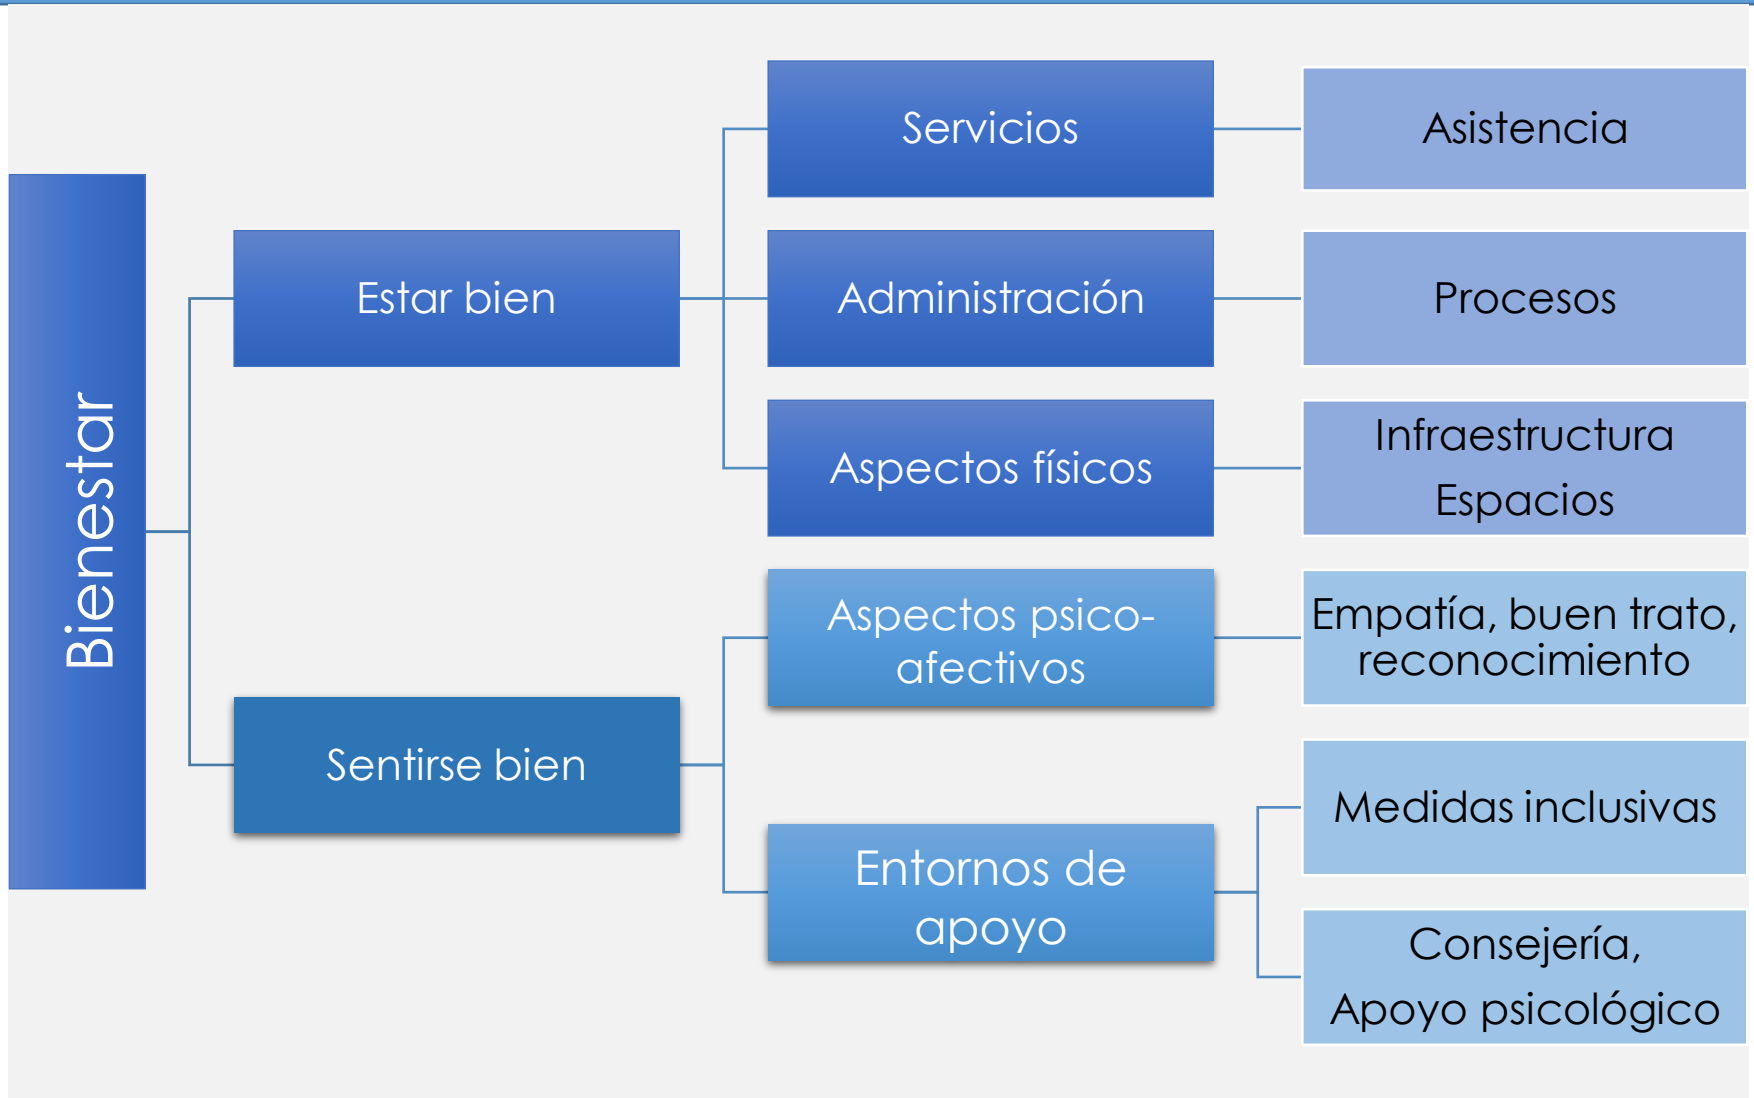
Bienestar

Estar bien

Servicios

Asistencia

Administración

Procesos

Aspectos físicos

Infraestructura
Espacios

Sentirse bien

Aspectos psico-afectivos

Empatía, buen trato, reconocimiento

Entornos de apoyo

Medidas inclusivas

Consejería,
Apoyo psicológico